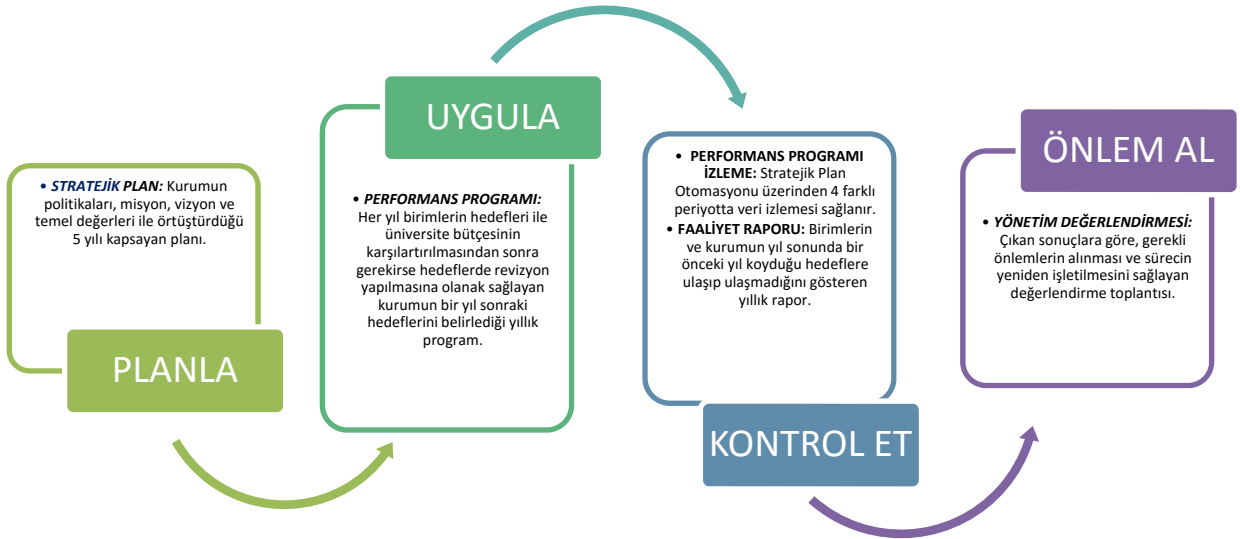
• STRATEJİK PLAN: Kurumun politikaları, misyon, vizyon ve temel değerleri ile örtüştürdüğü 5 yılı kapsayan planı.

PLANLA

UYGULA

• PERFORMANS PROGRAMI: Her yıl birimlerin hedefleri ile üniversite bütçesinin karşılartırılmasından sonra gerekirse hedeflerde revizyon yapılmasına olanak sağlayan kurumun bir yıl sonraki hedeflerini belirlediği yıllık program.

• PERFORMANS PROGRAMI İZLEME: Stratejik Plan Otomasyonu üzerinden 4 farklı periyotta veri izlemesi sağlanır.
• FAALİYET RAPORU: Birimlerin ve kurumun yıl sonunda bir önceki yıl koyduğu hedeflere ulaşıp ulaşmadığını gösteren yıllık rapor.

KONTROL ET

ÖNLEM AL

• YÖNETİM DEĞERLENDİRMESİ: Çıkan sonuçlara göre, gerekli önlemlerin alınması ve sürecin yeniden işletilmesini sağlayan değerlendirme toplantısı.